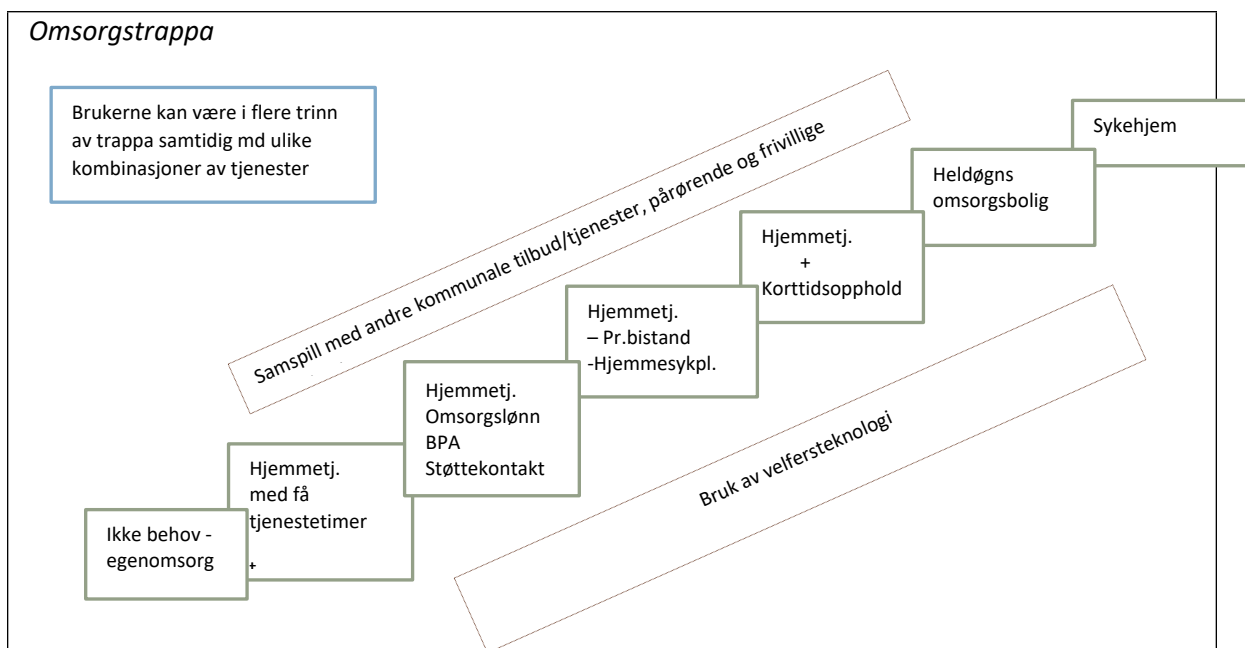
Omsorgstrappa

Brukerne kan være i flere trinn av trappa samtidig md ulike kombinasjoner av tjenester

Samspill med andre kommunale tilbud/tjenester, pårørende og frivillige

Sykehjem

Heldøgns omsorgsbolig

Hjemmetj.
+
Korttidsopphold

Hjemmetj.
– Pr.bistand
-Hjemmesykpl.

Hjemmetj.
Omsorgslønn
BPA
Støttekontakt

Hjemmetj.
med få tjenestetimer
+

Ikke behov - egenomsorg

Bruk av velfersteknologi